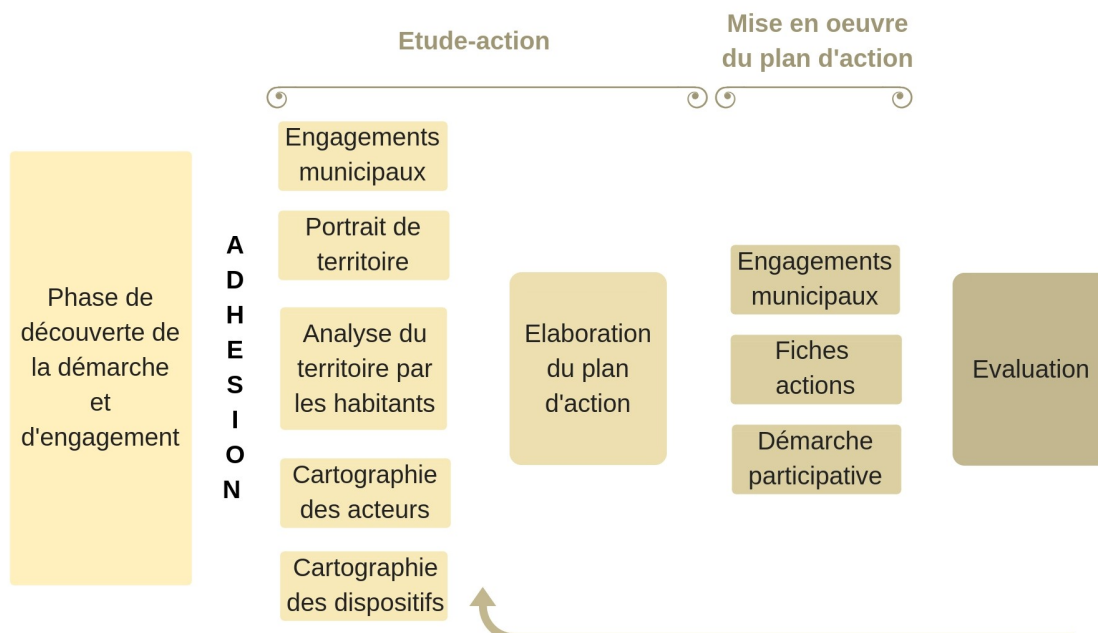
Etude-action

Mise en oeuvre du plan d'action

Phase de découverte de la démarche et d'engagement

ADHESION

Engagements municipaux

Portrait de territoire

Analyse du territoire par les habitants

Cartographie des acteurs

Cartographie des dispositifs

Elaboration du plan d'action

Engagements municipaux

Fiches actions

Démarche participative

Evaluation